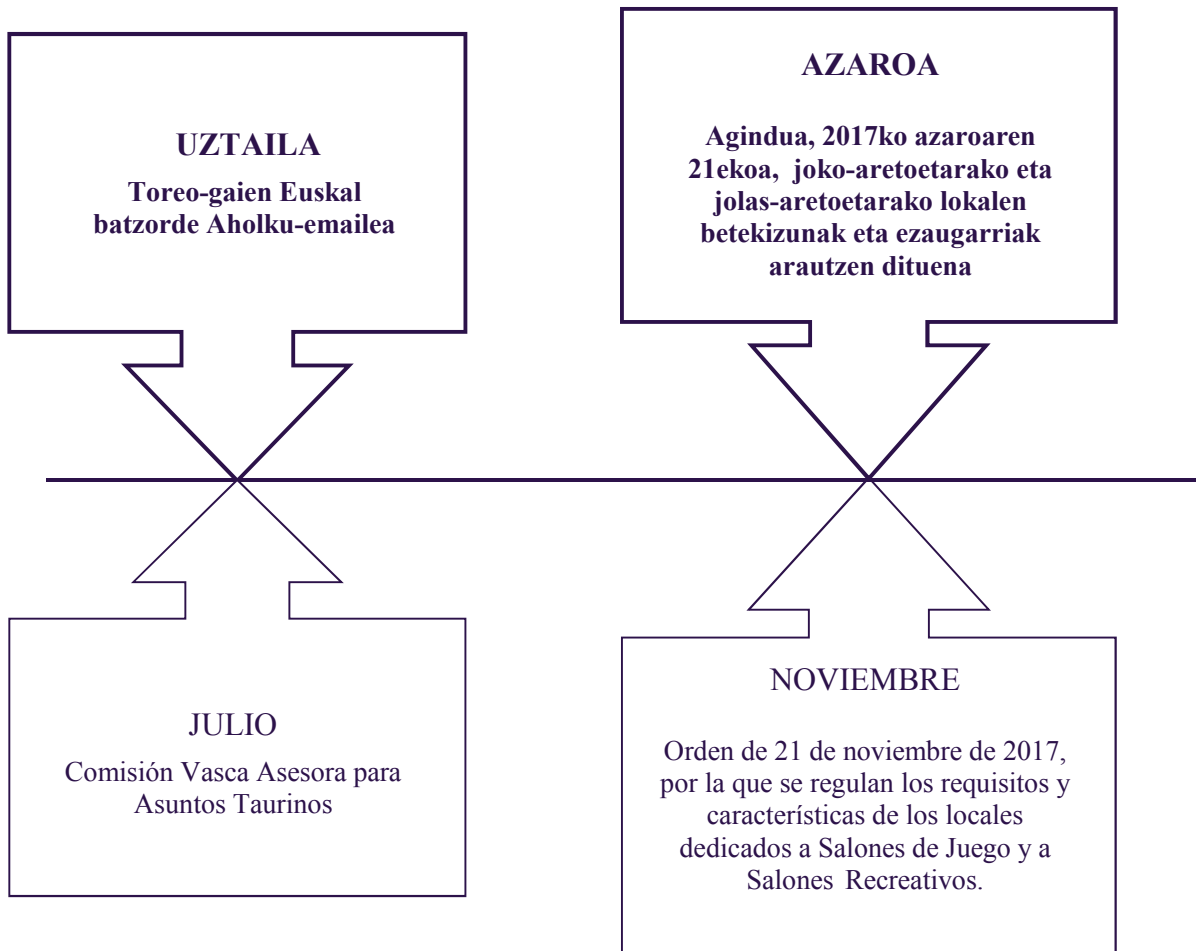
UZTAILA

Toreo-gaien Euskal batzorde Aholku-emailea

AZAROA

Agindua, 2017ko azaroaren 21ekoa, joko-aretoetarako eta jolas-aretoetarako lokalen betekizunak eta ezaugarriak arautzen dituena

JULIO

Comisión Vasca Asesora para Asuntos Taurinos

NOVIEMBRE

Orden de 21 de noviembre de 2017, por la que se regulan los requisitos y características de los locales dedicados a Salones de Juego y a Salones Recreativos.